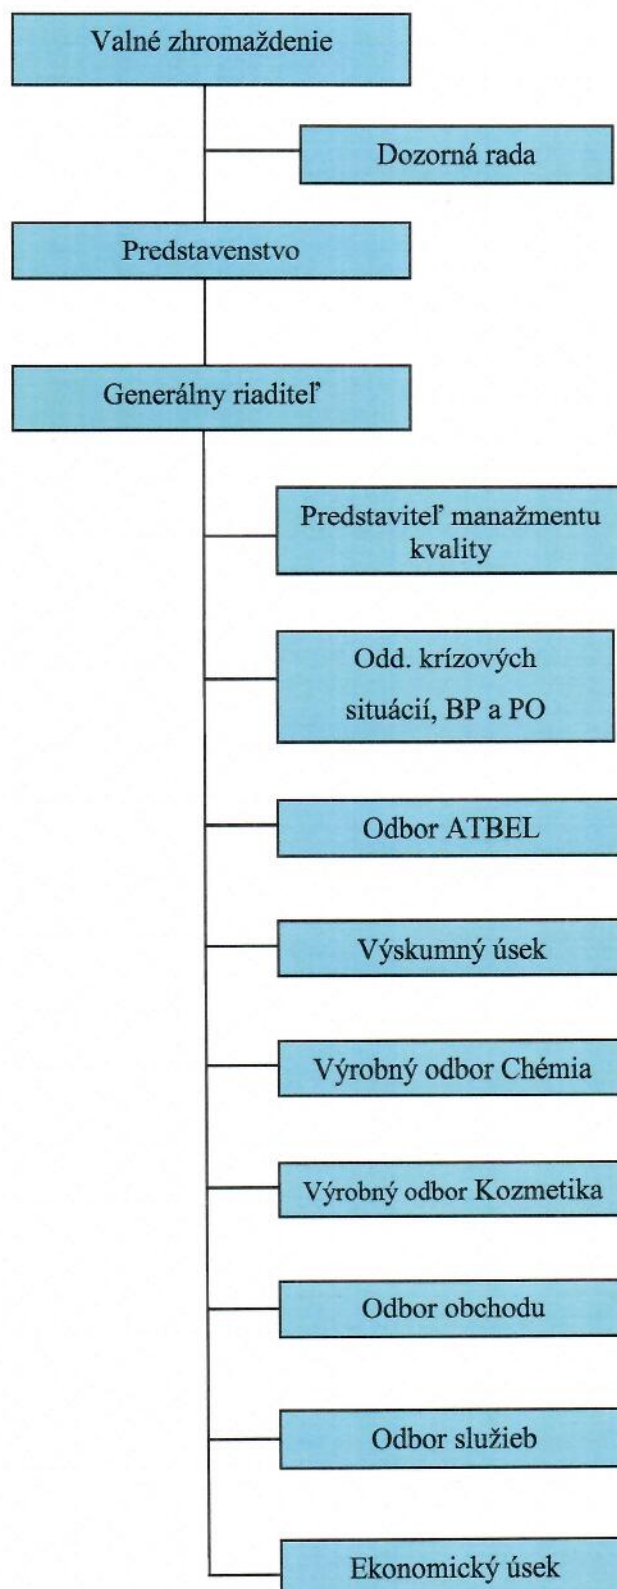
Valné zhromaždenie

Dozorná rada

Predstavenstvo

Generálny riaditeľ

Predstaviteľ manažmentu kvality

Odd. krízových situácií, BP a PO

Odbor ATBEL

Výskumný úsek

Výrobný odbor Chémia

Výrobný odbor Kozmetika

Odbor obchodu

Odbor služieb

Ekonomický úsek